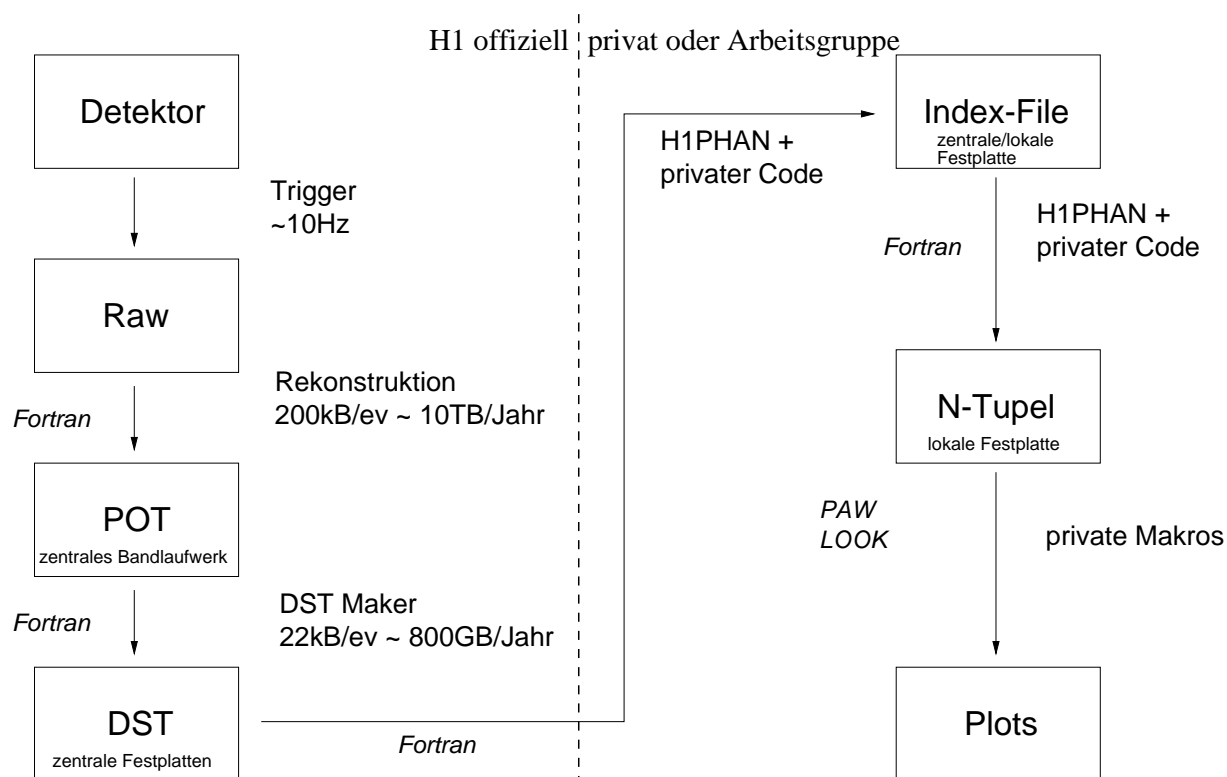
H1 offiziell privat oder Arbeitsgruppe

Detektor

Trigger
~10Hz

Raw

Fortran

Rekonstruktion
200kB/ev ~ 10TB/Jahr

POT
zentrales Bandlaufwerk

Fortran

DST Maker
22kB/ev ~ 800GB/Jahr

DST
zentrale Festplatten

Fortran

H1PHAN +
privater Code

Index-File
zentrale/lokale Festplatte

Fortran

H1PHAN +
privater Code

N-Tupel
lokale Festplatte

PAW
LOOK

private Makros

Plots